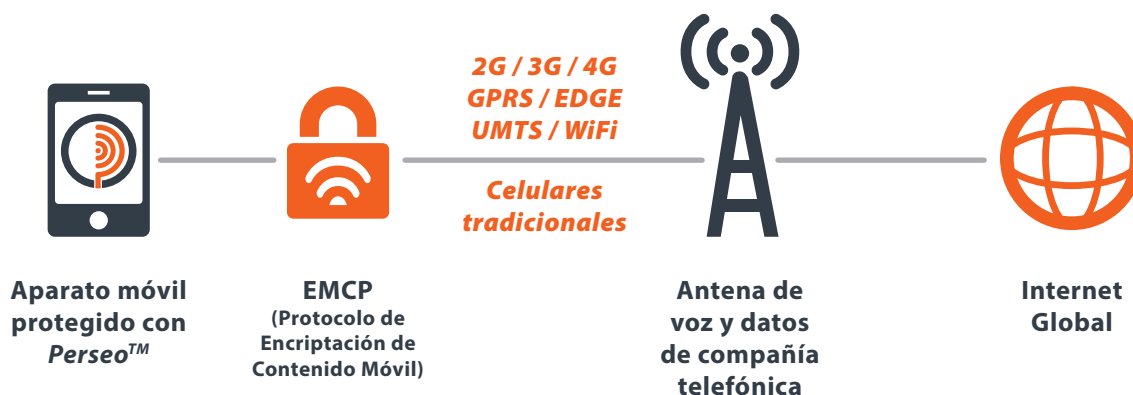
2G / 3G / 4G
GPRS / EDGE
UMTS / WiFi

Celulares tradicionales

Aparato móvil protegido con *Perseo*$^{TM}$

EMCP
(Protocolo de Encriptación de Contenido Móvil)

Antena de voz y datos de compañía telefónica

Internet Global